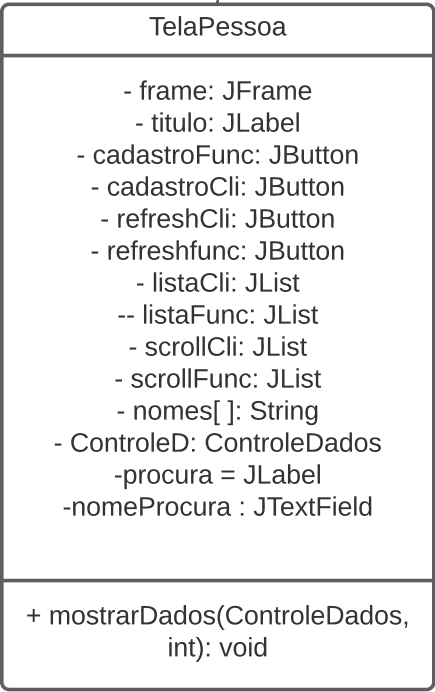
TelaPessoa

- frame: JFrame
- titulo: JLabel
- cadastroFunc: JButton
- cadastroCli: JButton
- refreshCli: JButton
- refreshfunc: JButton
- listaCli: JList
-- listaFunc: JList
- scrollCli: JList
- scrollFunc: JList
- nomes[ ]: String
- ControleD: ControleDados
-procura = JLabel
-nomeProcura : JTextField

+ mostrarDados(ControleDados, int): void